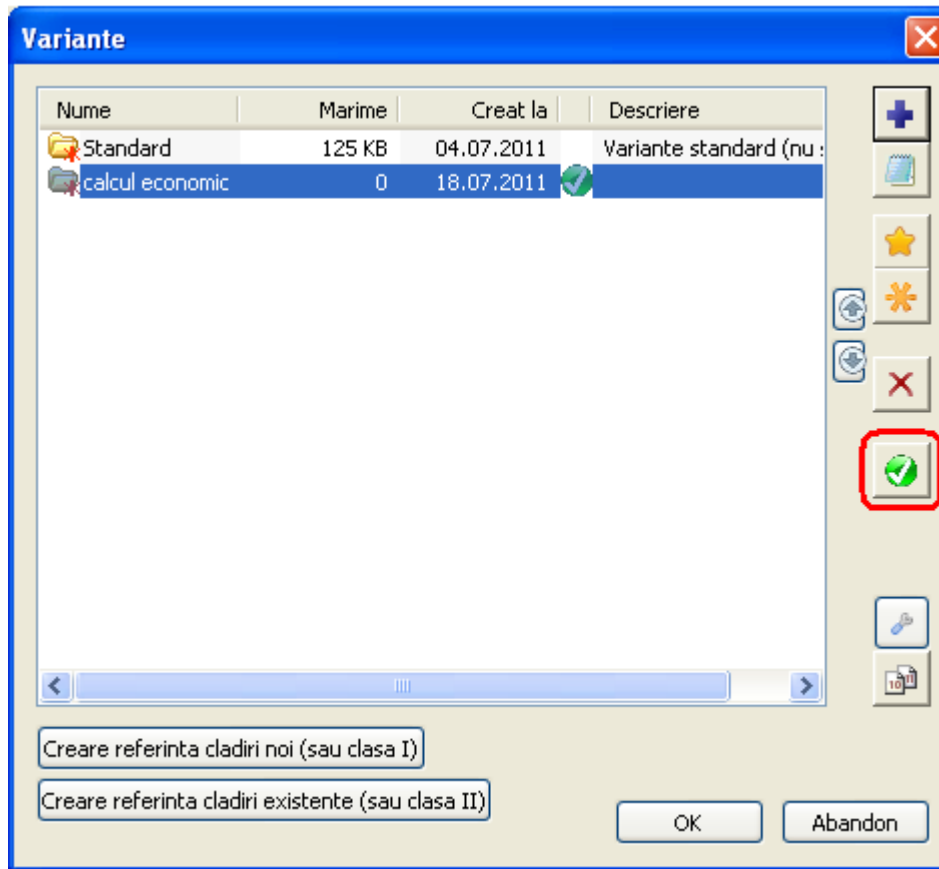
Variante

| Nume | Marime | Creat la | | Descriere |
|---|---|---|---|---|
| Standard | 125 KB | 04.07.2011 | | Variante standard (nu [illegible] |
| calcul economic | 0 | 18.07.2011 | | |

Creare referinta cladiri noi (sau clasa I)

Creare referinta cladiri existente (sau clasa II)

OK

Abandon